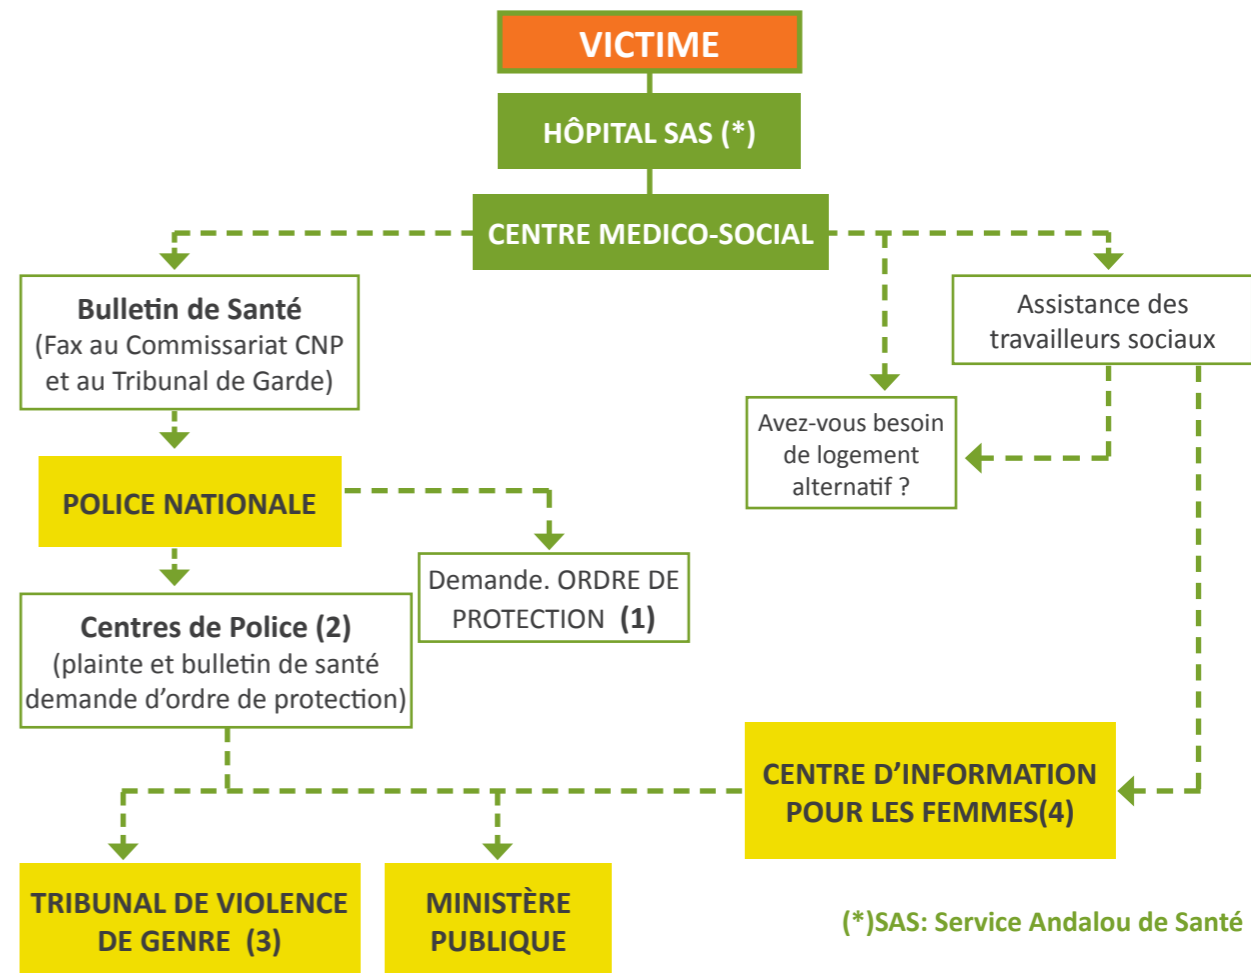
VICTIME

HÔPITAL SAS (*)

CENTRE MEDICO-SOCIAL

Bulletin de Santé
(Fax au Commissariat CNP et au Tribunal de Garde)

Assistance des travailleurs sociaux

Avez-vous besoin de logement alternatif ?

POLICE NATIONALE

Demande. ORDRE DE PROTECTION (1)

Centres de Police (2)
(plainte et bulletin de santé demande d'ordre de protection)

CENTRE D'INFORMATION POUR LES FEMMES(4)

TRIBUNAL DE VIOLENCE DE GENRE (3)

MINISTÈRE PUBLIQUE

(*)SAS: Service Andalou de Santé